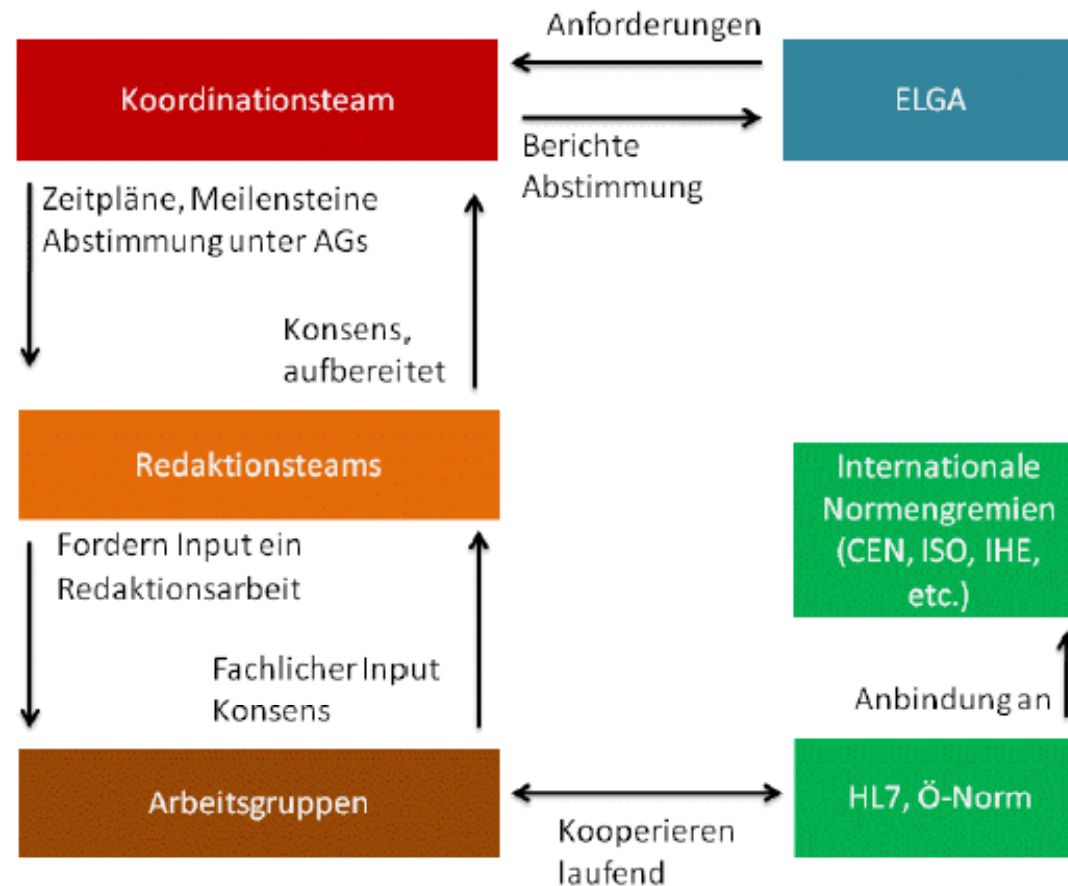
Anforderungen

Koordinationsteam

ELGA

Berichte
Abstimmung

Zeitpläne, Meilensteine
Abstimmung unter AGs

Konsens,
aufbereitet

Redaktionsteams

Internationale Normengremien (CEN, ISO, IHE, etc.)

Fordern Input ein
Redaktionsarbeit

Fachlicher Input
Konsens

Anbindung an

Arbeitsgruppen

HL7, Ö-Norm

Kooperieren
laufend